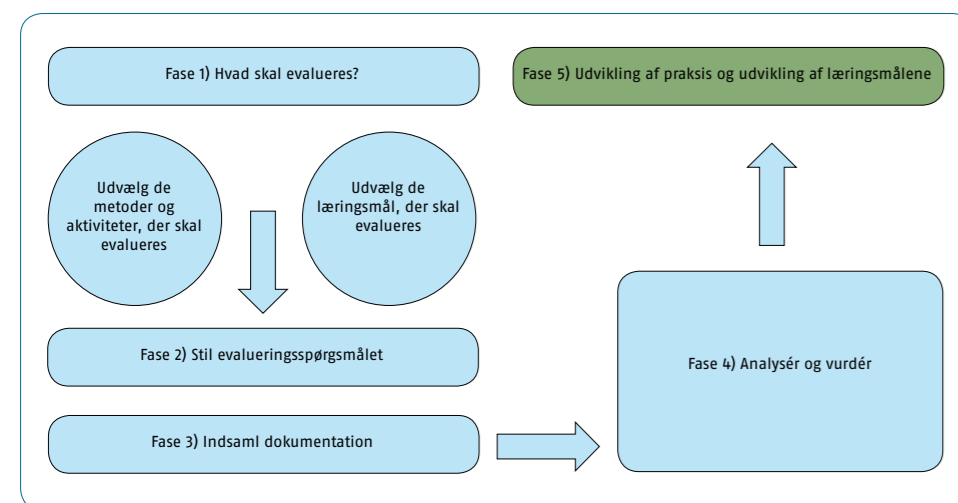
Fase 1) Hvad skal evalueres?

Fase 5) Udvikling af praksis og udvikling af læringsmålene

Udvælg de metoder og aktiviteter, der skal evalueres

Udvælg de læringsmål, der skal evalueres

Fase 2) Stil evalueringsspørgsmålet

Fase 4) Analysér og vurdér

Fase 3) Indsaml dokumentation